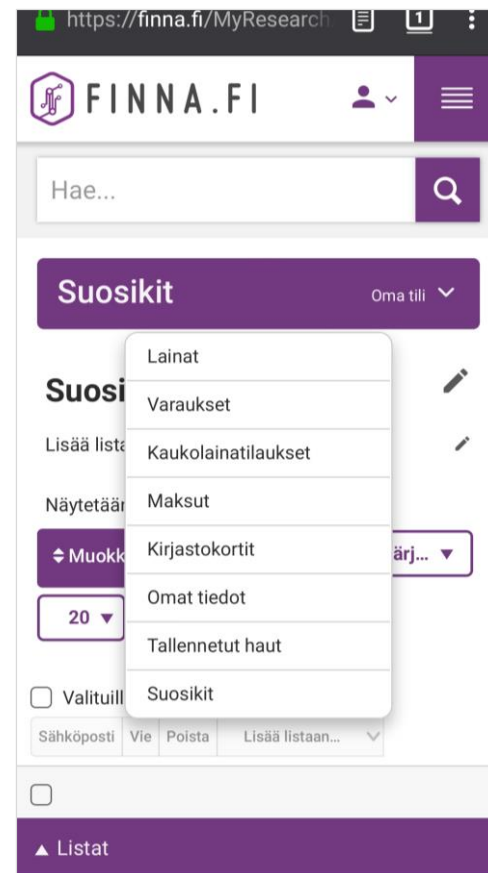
https://finna.fi/MyResearch

1

FINNA.FI

Hae...

Suosikit

Oma tili

Suosi

Lisää lista

Näytetään

Muokk

ärj...

20

Valituill

Sähköposti Vie Poista Lisää listaan...

Lainat

Varaukset

Kaukolainatilaukset

Maksut

Kirjastokortit

Omat tiedot

Tallennetut haut

Suosikit

▲ Listat